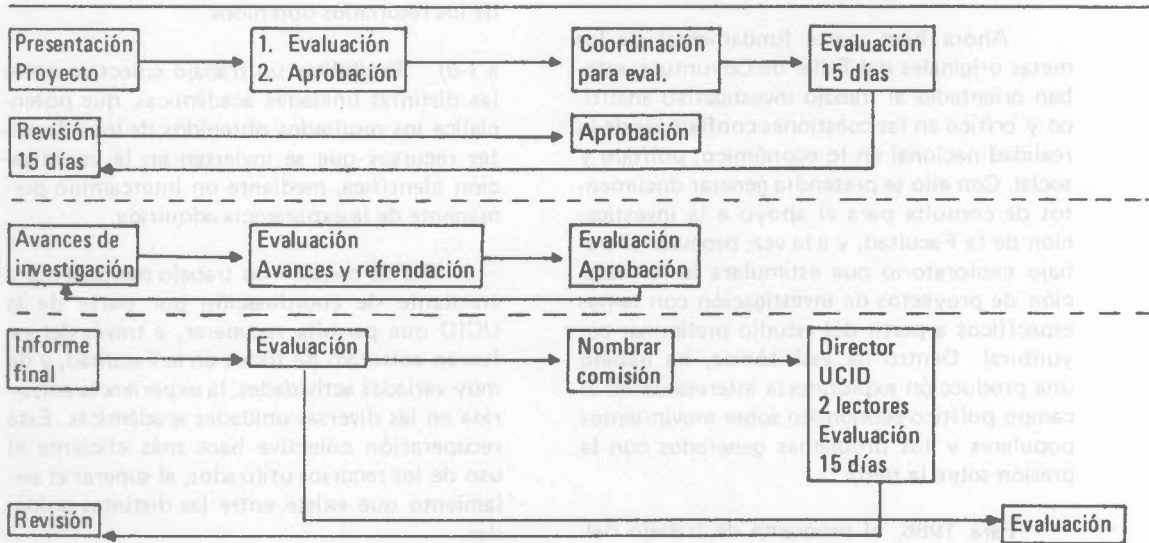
Presentación Proyecto

1. Evaluación
2. Aprobación

Coordinación para eval.

Evaluación 15 días

Revisión 15 días

Aprobación

Avances de investigación

Evaluación Avances y refrendación

Evaluación Aprobación

Informe final

Evaluación

Nombrar comisión

Director UCID 2 lectores Evaluación 15 días

Revisión

Evaluación